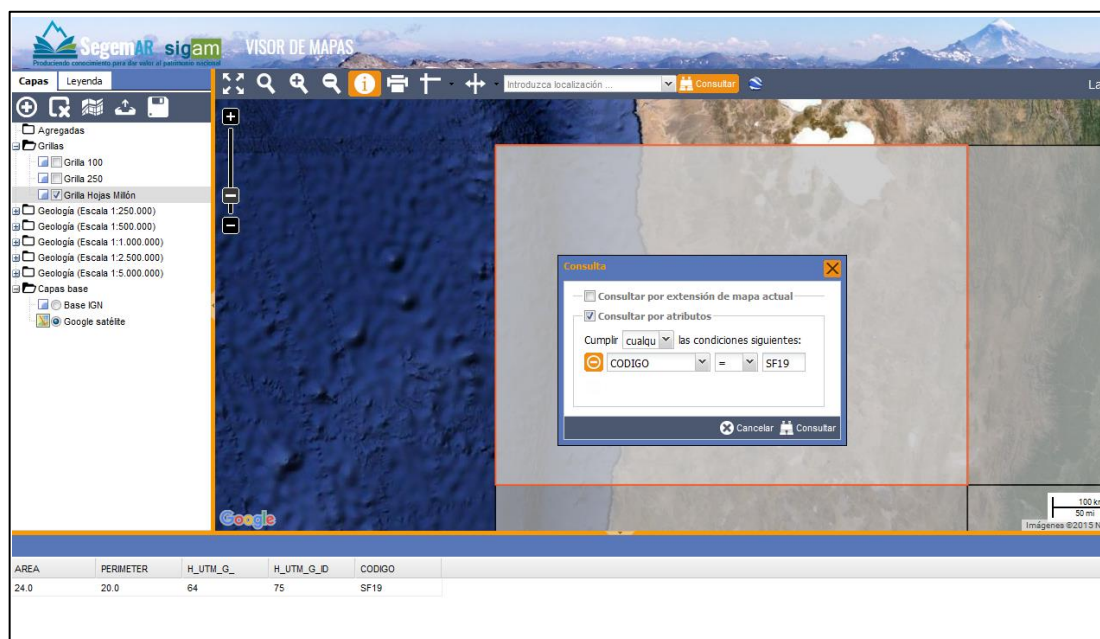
SegemAR sigam VISOR DE MAPAS
Produciendo conocimiento para dar valor al patrimonio nacional

Capas Leyenda

Introduzca localización ... Consultar

La

Agregadas
Grillas
Grilla 100
Grilla 250
Grilla Hojas Millón
Geología (Escala 1:250.000)
Geología (Escala 1:500.000)
Geología (Escala 1:1.000.000)
Geología (Escala 1:2.500.000)
Geología (Escala 1:5.000.000)
Capas base
Base IGN
Google satélite

Consulta
Consultar por extensión de mapa actual
Consultar por atributos
Cumplir cualqu las condiciones siguientes:
CODIGO = SF19
Cancelar Consultar

Google

100 k
50 mi
Imágenes ©2015 N

| AREA | PERIMETER | H_UTM_G_ | H_UTM_G_ID | CODIGO |
|---|---|---|---|---|
| 24.0 | 20.0 | 64 | 75 | SF19 |